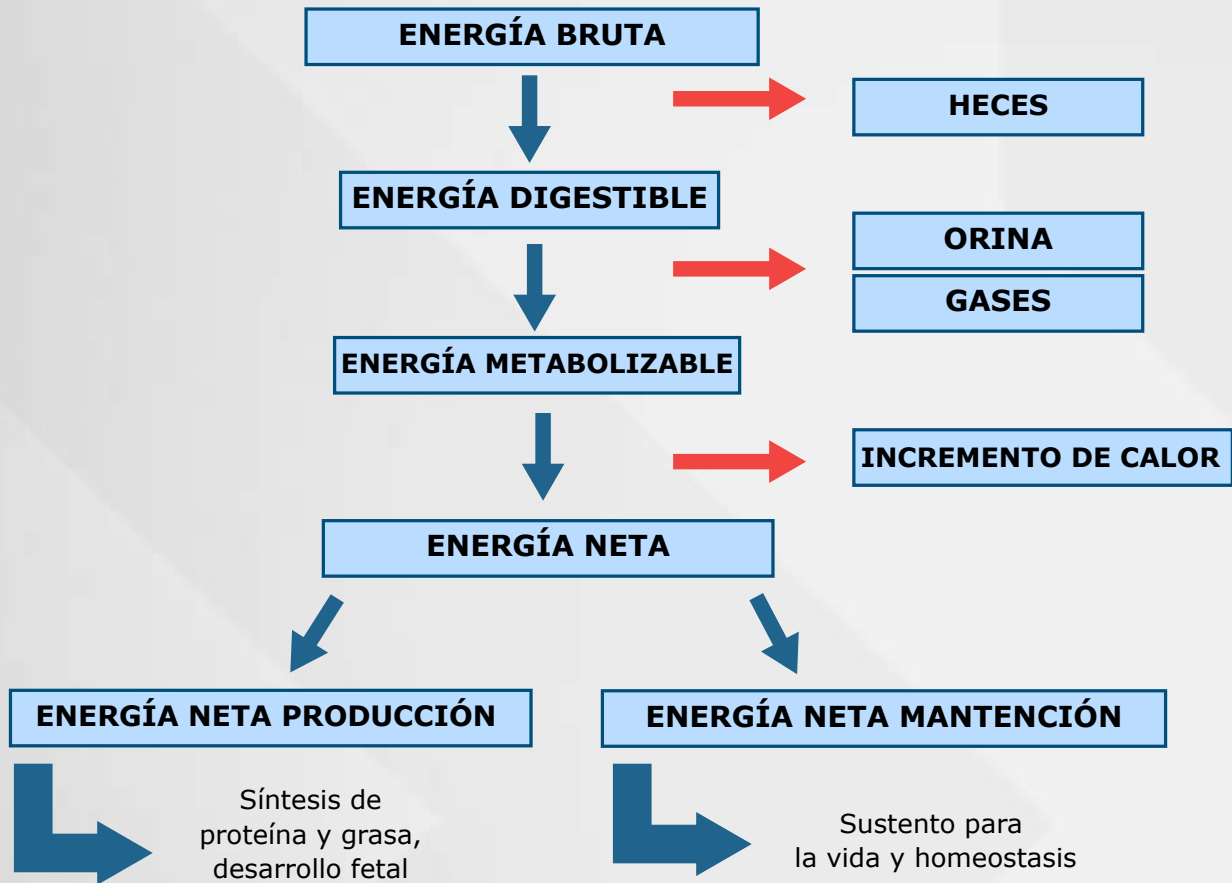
ENERGÍA BRUTA

HECES

ENERGÍA DIGESTIBLE

ORINA

GASES

ENERGÍA METABOLIZABLE

INCREMENTO DE CALOR

ENERGÍA NETA

ENERGÍA NETA PRODUCCIÓN

ENERGÍA NETA MANTENCIÓN

Síntesis de proteína y grasa, desarrollo fetal

Sustento para la vida y homeostasis